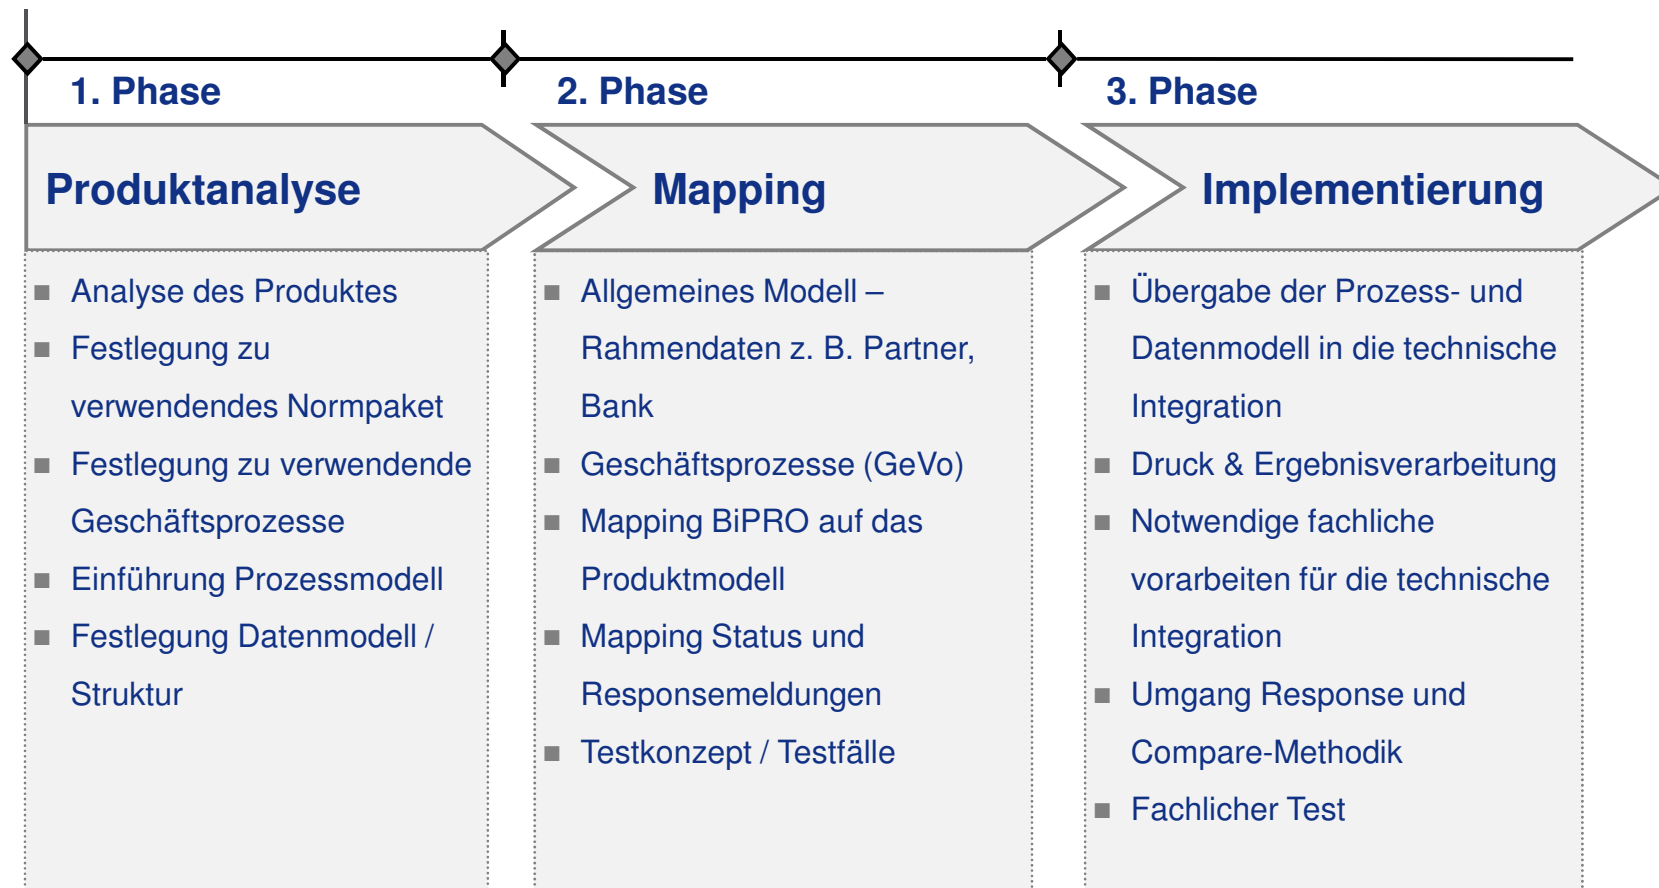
1. Phase

Produktanalyse

- Analyse des Produktes
- Festlegung zu verwendendes Normpaket
- Festlegung zu verwendende Geschäftsprozesse
- Einführung Prozessmodell
- Festlegung Datenmodell / Struktur

2. Phase

Mapping

- Allgemeines Modell – Rahmendaten z. B. Partner, Bank
- Geschäftsprozesse (GeVo)
- Mapping BiPRO auf das Produktmodell
- Mapping Status und Responsemeldungen
- Testkonzept / Testfälle

3. Phase

Implementierung

- Übergabe der Prozess- und Datenmodell in die technische Integration
- Druck & Ergebnisverarbeitung
- Notwendige fachliche vorarbeiten für die technische Integration
- Umgang Response und Compare-Methodik
- Fachlicher Test